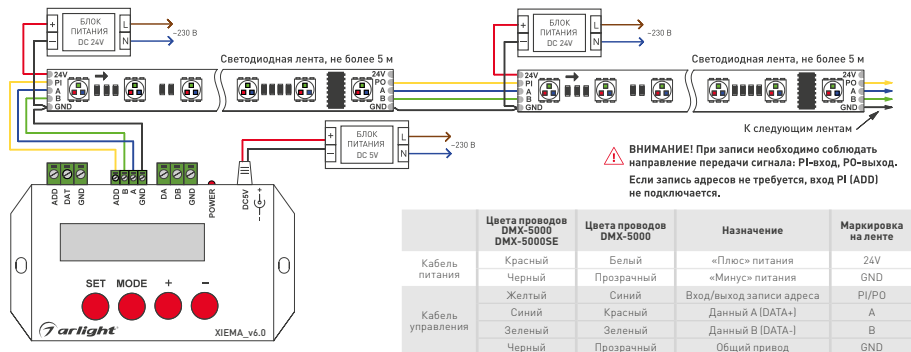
+
–
БЛОК ПИТАНИЯ DC 24V
L
N
~230 В

+
–
БЛОК ПИТАНИЯ DC 24V
L
N
~230 В

Светодиодная лента, не более 5 м
24V
PI
A
B
GND
24V
PO
A
B
GND

Светодиодная лента, не более 5 м
24V
PI
A
B
GND
24V
PO
A
B
GND

К следующим лентам

+
–
БЛОК ПИТАНИЯ DC 5V
L
N
~230 В

ВНИМАНИЕ! При записи необходимо соблюдать направление передачи сигнала: PI-вход, PO-выход.

Если запись адресов не требуется, вход PI (ADD) не подключается.

ADD
DAT
GND
ADD
B
A
GND
DA
DB
GND
POWER
DC5V
–
+

SET
MODE
+
–
arlight
XIEMA_v6.0

| | Цвета проводов DMX-5000 DMX-5000SE | Цвета проводов DMX-5000 | Назначение | Маркировка на ленте |
|---|---|---|---|---|
| Кабель питания | Красный | Белый | «Плюс» питания | 24V |
| | Черный | Прозрачный | «Минус» питания | GND |
| Кабель управления | Желтый | Синий | Вход/выход записи адреса | PI/PO |
| | Синий | Красный | Данный A (DATA+) | A |
| | Зеленый | Зеленый | Данный B (DATA-) | B |
| | Черный | Прозрачный | Общий привод | GND |